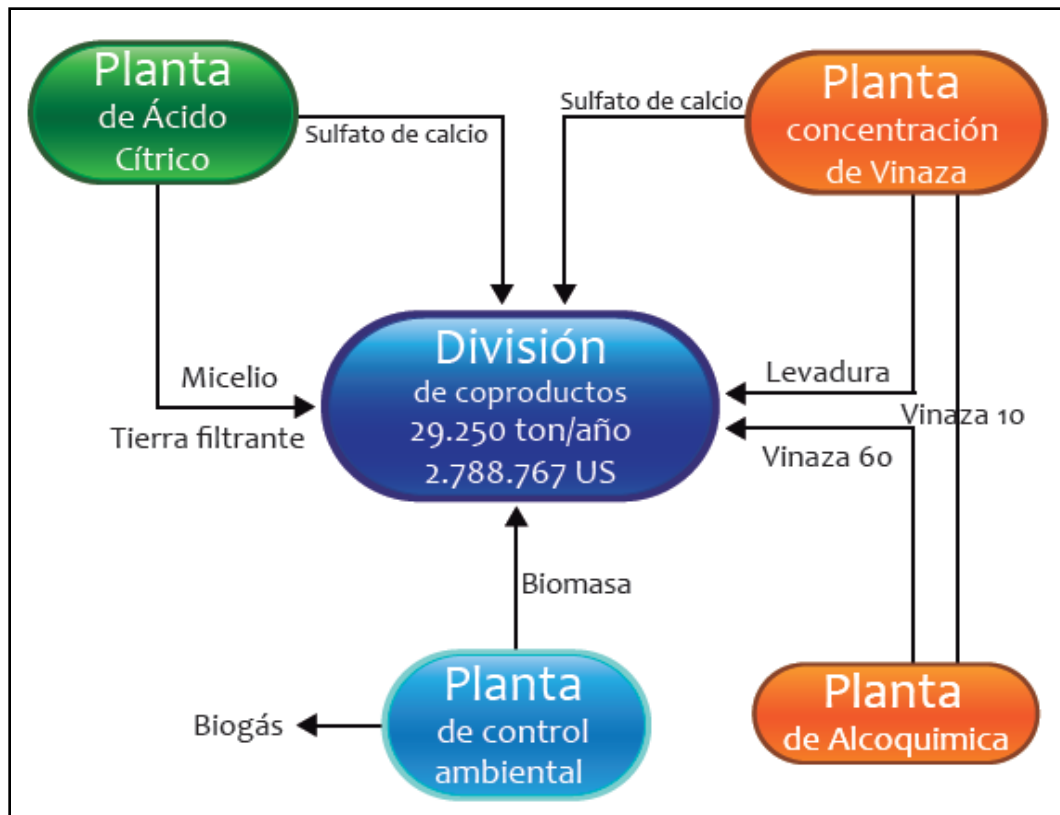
Planta de Ácido Cítrico

Sulfato de calcio

Sulfato de calcio

Planta concentración de Vinaza

Micelio

Tierra filtrante

División de coproductos 29.250 ton/año 2.788.767 US

Levadura

Vinaza 10

Vinaza 60

Biomasa

Biogás

Planta de control ambiental

Planta de Alcoquimica